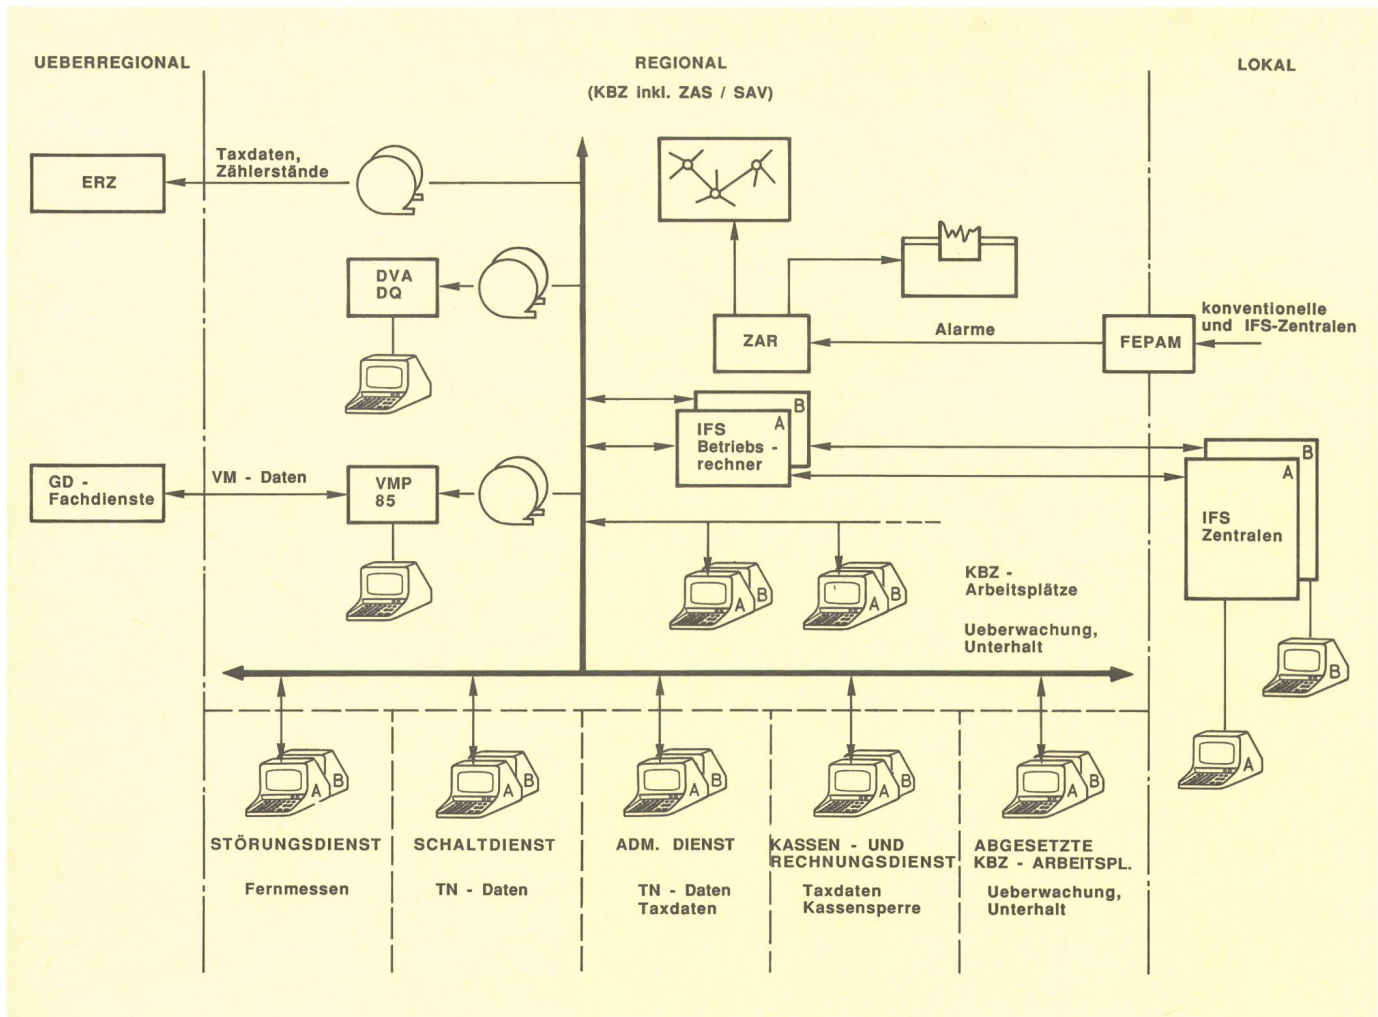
UEBERREGIONAL

REGIONAL
(KBZ inkl. ZAS / SAV)

LOKAL

ERZ

Taxdaten, Zählerstände

DVA DQ

ZAR

Alarme

FEPAM

konventionelle und IFS-Zentralen

B
A
IFS Betriebs - rechner

B
A
IFS Zentralen

GD - Fachdienste

VM - Daten

VMP 85

A B

A B

KBZ - Arbeitsplätze

Ueberwachung, Unterhalt

B

A

A B

A B

A B

A B

A B

STÖRUNGSDIENST

Fernmessen

SCHALTDIENST

TN - Daten

ADM. DIENST

TN - Daten
Taxdaten

KASSEN - UND RECHNUNGSDIENST

Taxdaten
Kassensperre

ABGESETZTE KBZ - ARBEITSPL.

Ueberwachung, Unterhalt